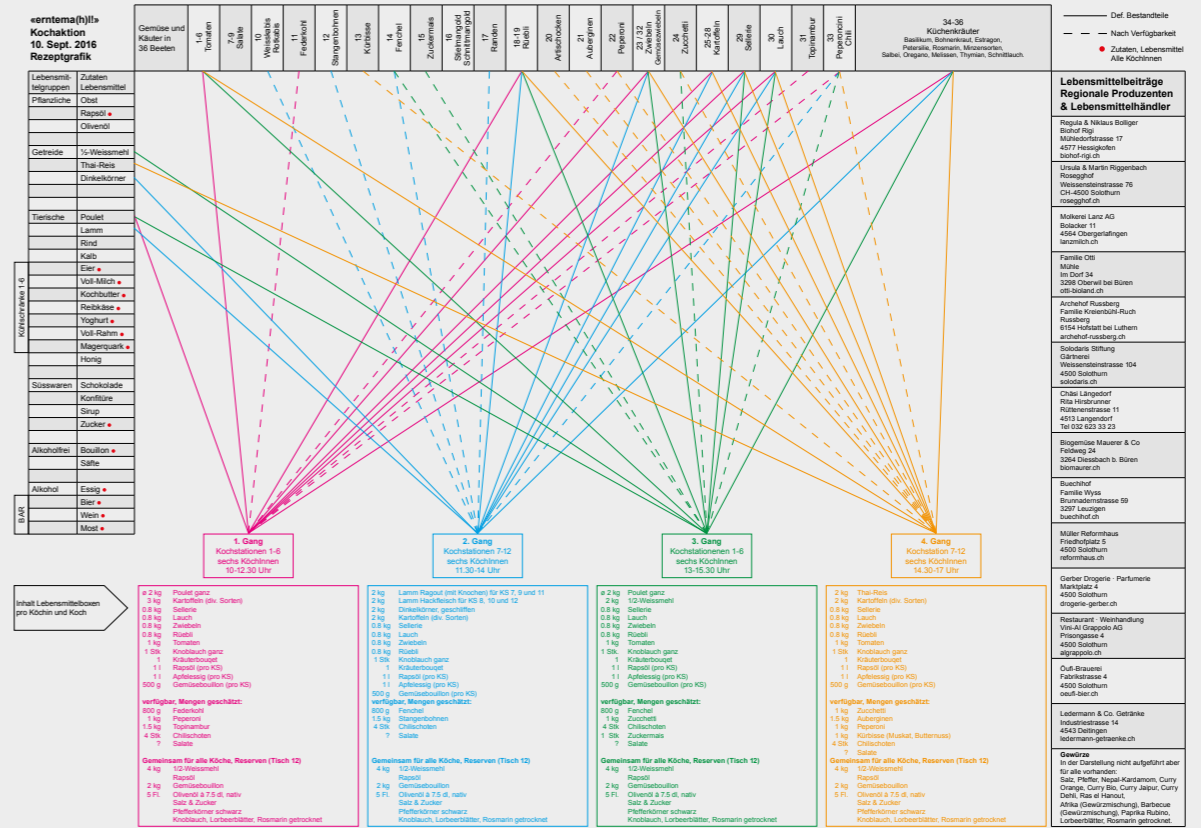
«erntema(h)l!»
Kochaktion
10. Sept. 2016
Rezeptgrafik

Gemüse und Käuter in 36 Beeten

1-6 Tomaten
7-9 Salate
10 Weisskabis Rotkabis
11 Federkohl
12 Stangenbohnen
13 Kürbisse
14 Fenchel
15 Zuckermais
16 Stielmangold Schnittmangold
17 Randen
18-19 Rüebli
20 Artischocken
21 Auberginen
22 Peperoni
23 / 32 Zwiebeln Gemüsezwiebeln
24 Zucchetti
25-28 Kartoffeln
29 Sellerie
30 Lauch
31 Topinambur
33 Peperoncini Chili
34-36 Küchenkräuter
Basilikum, Bohnenkraut, Estragon, Petersilie, Rosmarin, Minzensorten, Salbei, Oregano, Melissen, Thymian, Schnittlauch.

Def. Bestandteile
Nach Verfügbarkeit
Zutaten, Lebensmittel Alle Köchinnen

| Lebensmittelgruppen | Zutaten Lebensmittel |
|---|---|
| Pflanzliche | Obst |
| | Rapsöl |
| | Olivenöl |
| Getreide | ½-Weissmehl |
| | Thai-Reis |
| | Dinkelkörner |
| Tierische | Poulet |
| | Lamm |
| | Rind |
| | Kalb |
| Kühlschränke 1-6 | Eier |
| | Voll-Milch |
| | Kochbutter |
| | Reibkäse |
| | Yoghurt |
| | Voll-Rahm |
| | Magerquark |
| | Honig |
| Süsswaren | Schokolade |
| | Konfitüre |
| | Sirup |
| | Zucker |
| Alkoholfrei | Bouillon |
| | Säfte |
| Alkohol | Essig |
| BAR | Bier |
| | Wein |
| | Most |

1. Gang
Kochstationen 1-6
sechs Köchinnen
10-12.30 Uhr

2. Gang
Kochstationen 7-12
sechs Köchinnen
11.30-14 Uhr

3. Gang
Kochstationen 1-6
sechs Köchinnen
13-15.30 Uhr

4. Gang
Kochstation 7-12
sechs Köchinnen
14.30-17 Uhr

Inhalt Lebensmittelboxen pro Köchin und Koch

ø 2 kg Poulet ganz
3 kg Kartoffeln (div. Sorten)
0.8 kg Sellerie
0.8 kg Lauch
0.8 kg Zwiebeln
0.8 kg Rüebli
1 kg Tomaten
1 Stk Knoblauch ganz
1 Kräuterbouqet
1 l Rapsöl (pro KS)
1 l Apfelessig (pro KS)
500 g Gemüsebouillon (pro KS)
verfügbar, Mengen geschätzt:
800 g Federkohl
1 kg Peperoni
1.5 kg Topinambur
4 Stk Chilischoten
? Salate
Gemeinsam für alle Köche, Reserven (Tisch 12)
4 kg 1/2-Weissmehl
Rapsöl
2 kg Gemüsebouillon
5 Fl. Olivenöl à 7.5 dl, nativ
Salz & Zucker
Pfefferkörner schwarz
Knoblauch, Lorbeerblätter, Rosmarin getrocknet

2 kg Lamm Ragout (mit Knochen) für KS 7, 9 und 11
2 kg Lamm Hackfleisch für KS 8, 10 und 12
2 kg Dinkelkörner, geschliffen
2 kg Kartoffeln (div. Sorten)
0.8 kg Sellerie
0.8 kg Lauch
0.8 kg Zwiebeln
0.8 kg Rüebli
1 Stk Knoblauch ganz
1 Kräuterbouqet
1 l Rapsöl (pro KS)
1 l Apfelessig (pro KS)
500 g Gemüsebouillon (pro KS)
verfügbar, Mengen geschätzt:
800 g Fenchel
1.5 kg Stangenbohnen
4 Stk Chilischoten
? Salate
Gemeinsam für alle Köche, Reserven (Tisch 12)
4 kg 1/2-Weissmehl
Rapsöl
2 kg Gemüsebouillon
5 Fl. Olivenöl à 7.5 dl, nativ
Salz & Zucker
Pfefferkörner schwarz
Knoblauch, Lorbeerblätter, Rosmarin getrocknet

ø 2 kg Poulet ganz
2 kg 1/2-Weissmehl
0.8 kg Sellerie
0.8 kg Lauch
0.8 kg Zwiebeln
0.8 kg Rüebli
1 kg Tomaten
1 Stk Knoblauch ganz
1 Kräuterbouqet
1 l Rapsöl (pro KS)
1 l Apfelessig (pro KS)
500 g Gemüsebouillon (pro KS)
verfügbar, Mengen geschätzt:
800 g Fenchel
1 kg Zucchetti
4 Stk Chilischoten
1 Stk Zuckermais
? Salate
Gemeinsam für alle Köche, Reserven (Tisch 12)
4 kg 1/2-Weissmehl
Rapsöl
2 kg Gemüsebouillon
5 Fl. Olivenöl à 7.5 dl, nativ
Salz & Zucker
Pfefferkörner schwarz
Knoblauch, Lorbeerblätter, Rosmarin getrocknet

2 kg Thai-Reis
2 kg Kartoffeln (div. Sorten)
0.8 kg Sellerie
0.8 kg Lauch
0.8 kg Zwiebeln
0.8 kg Rüebli
1 kg Tomaten
1 Stk Knoblauch ganz
1 Kräuterbouqet
1 l Rapsöl (pro KS)
1 l Apfelessig (pro KS)
500 g Gemüsebouillon (pro KS)
verfügbar, Mengen geschätzt:
1 kg Zucchetti
1.5 kg Auberginen
1 kg Peperoni
1 kg Kürbisse (Muskat, Butternuss)
4 Stk Chilischoten
? Salate
Gemeinsam für alle Köche, Reserven (Tisch 12)
4 kg 1/2-Weissmehl
Rapsöl
2 kg Gemüsebouillon
5 Fl. Olivenöl à 7.5 dl, nativ
Salz & Zucker
Pfefferkörner schwarz
Knoblauch, Lorbeerblätter, Rosmarin getrocknet

Lebensmittelbeiträge
Regionale Produzenten
& Lebensmittelhändler

Regula & Niklaus Bolliger
Biohof Rigi
Mühledorfstrasse 17
4577 Hessigkofen
biohof-rigi.ch

Ursula & Martin Riggenbach
Roseghof
Weissensteinstrasse 76
CH-4500 Solothurn
roseghof.ch

Molkerei Lanz AG
Bolacker 11
4564 Obergerlafingen
lanzmilch.ch

Familie Otti
Mühle
Im Dorf 34
3298 Oberwil bei Büren
otti-bioland.ch

Archehof Russberg
Familie Kreienbühl-Ruch
Russberg
6154 Hofstatt bei Luthern
archehof-russberg.ch

Solodaris Stiftung
Gärtnerei
Weissensteinstrasse 104
4500 Solothurn
solodaris.ch

Chäsi Längedorf
Rita Hirsbrunner
Rüttenenstrasse 11
4513 Langendorf
Tel 032 623 33 23

Biogemüse Mauerer & Co
Feldweg 24
3264 Diessbach b. Büren
biomaurer.ch

Buechihof
Familie Wyss
Brunnadernstrasse 59
3297 Leuzigen
buechihof.ch

Müller Reformhaus
Friedhofplatz 5
4500 Solothurn
reformhaus.ch

Gerber Drogerie · Parfumerie
Marktplatz 4
4500 Solothurn
drogerie-gerber.ch

Restaurant · Weinhandlung
Vini-Al Grappolo AG
Prisongasse 4
4500 Solothurn
algrappolo.ch

Öufi-Brauerei
Fabrikstrasse 4
4500 Solothurn
oeufi-bier.ch

Ledermann & Co. Getränke
Industriestrasse 14
4543 Deitingen
ledermann-getraenke.ch

Gewürze
In der Darstellung nicht aufgeführt aber für alle vorhanden:
Salz, Pfeffer, Nepal-Kardamom, Curry Orange, Curry Bio, Curry Jaipur, Curry Dehli, Ras el Hanout, Afrika (Gewürzmischung), Barbecue (Gewürzmischung), Paprika Rubino, Lorbeerblätter, Rosmarin getrocknet.